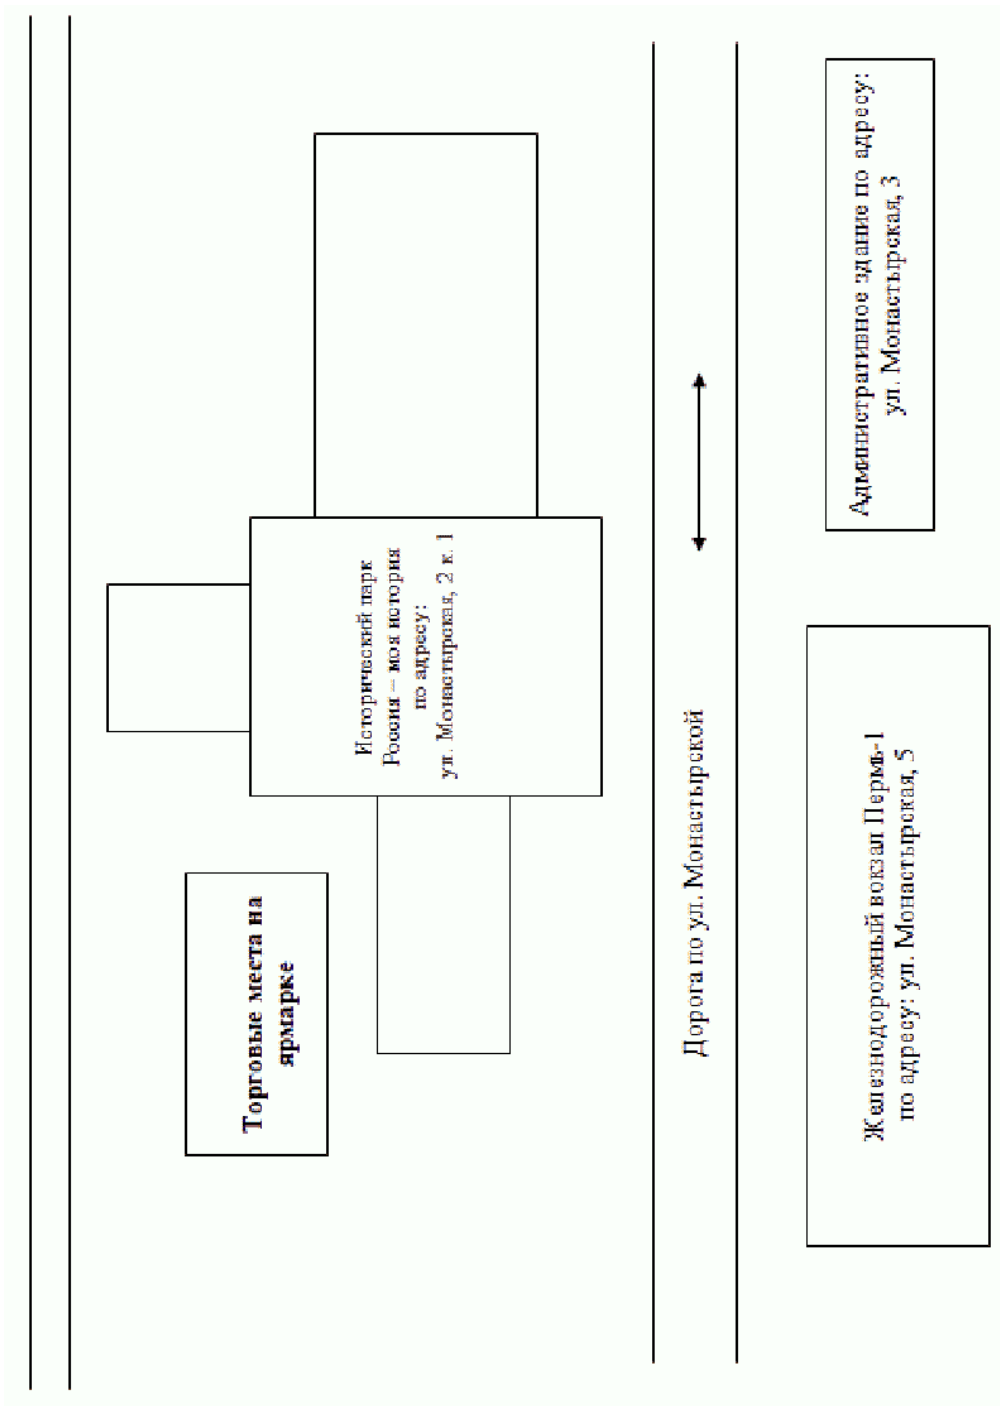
Торговые места на ярмарке

Исторический парк Россия – моя история по адресу: ул. Монастырская, 2 к. 1

Дорога по ул. Монастырской

Железнодорожный вокзал Пермь-1 по адресу: ул. Монастырская, 5

Административное здание по адресу: ул. Монастырская, 3